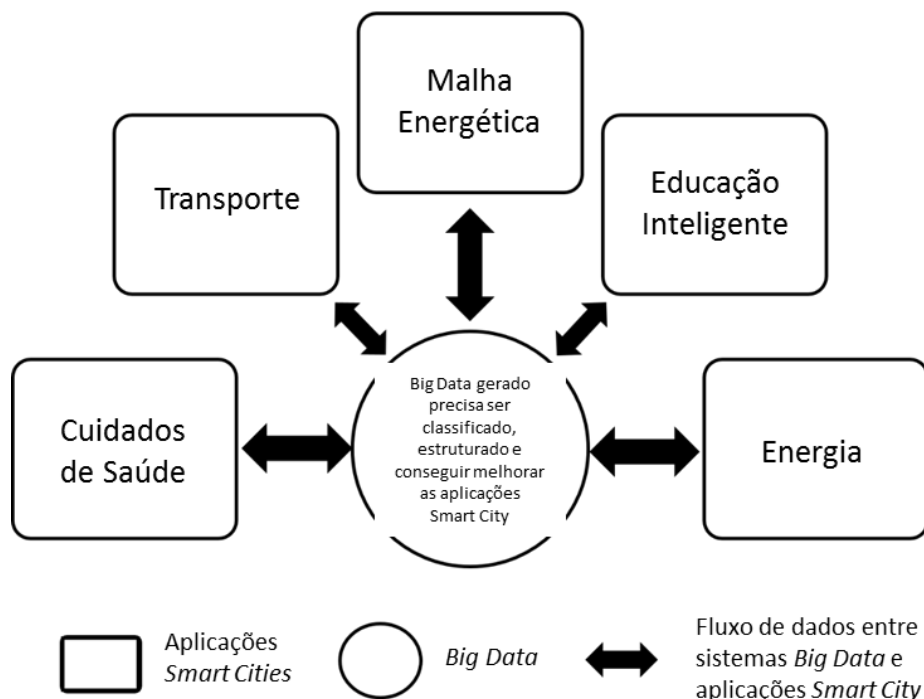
Malha Energética

Transporte

Educação Inteligente

Cuidados de Saúde

Big Data gerado precisa ser classificado, estruturado e conseguir melhorar as aplicações Smart City

Energia

Aplicações *Smart Cities*

*Big Data*

Fluxo de dados entre sistemas *Big Data* e aplicações *Smart City*